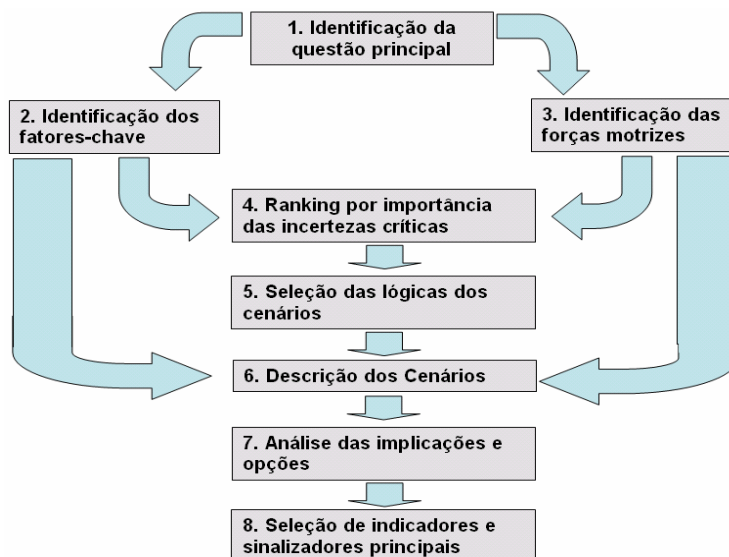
1. Identificação da questão principal

2. Identificação dos fatores-chave

3. Identificação das forças motrizes

4. Ranking por importância das incertezas críticas

5. Seleção das lógicas dos cenários

6. Descrição dos Cenários

7. Análise das implicações e opções

8. Seleção de indicadores e sinalizadores principais